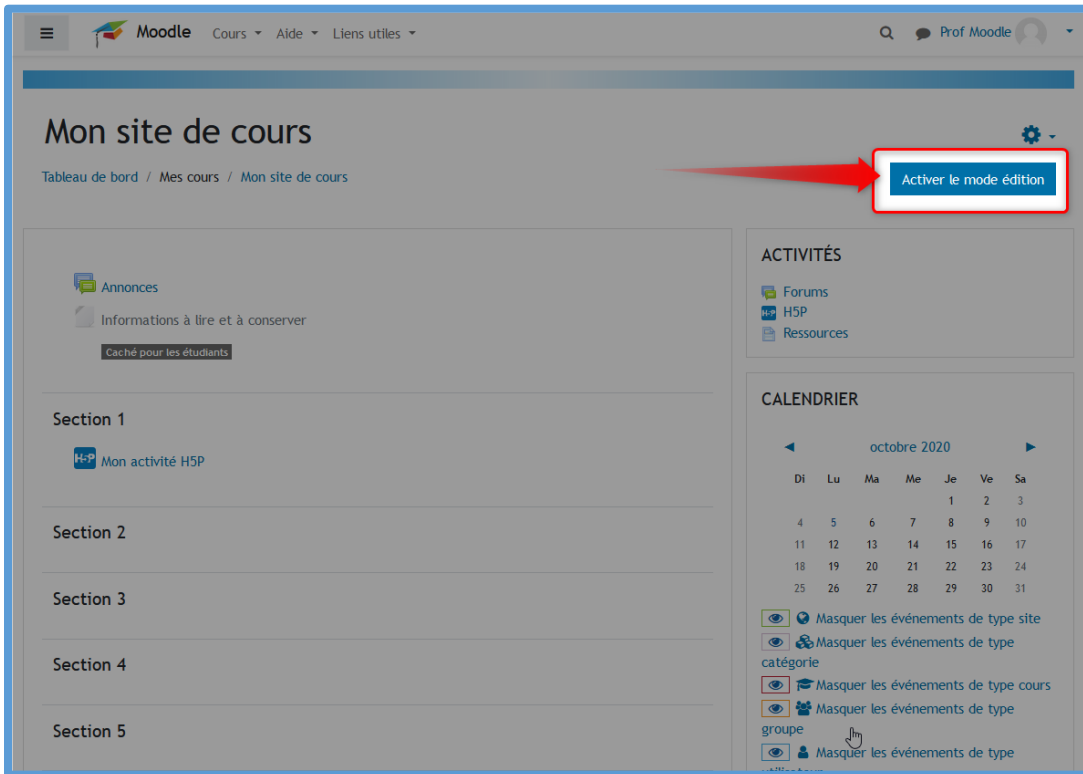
Moodle Cours Aide Liens utiles

Prof Moodle

Mon site de cours

Tableau de bord / Mes cours / Mon site de cours

Activer le mode édition

Annonces

Informations à lire et à conserver

Caché pour les étudiants

Section 1

Mon activité H5P

Section 2

Section 3

Section 4

Section 5

ACTIVITÉS

Forums
H5P
Ressources

CALENDRIER

◄ octobre 2020 ►

| Di | Lu | Ma | Me | Je | Ve | Sa |
|---|---|---|---|---|---|---|
| | | | | 1 | 2 | 3 |
| 4 | 5 | 6 | 7 | 8 | 9 | 10 |
| 11 | 12 | 13 | 14 | 15 | 16 | 17 |
| 18 | 19 | 20 | 21 | 22 | 23 | 24 |
| 25 | 26 | 27 | 28 | 29 | 30 | 31 |

Masquer les événements de type site
Masquer les événements de type catégorie
Masquer les événements de type cours
Masquer les événements de type groupe
Masquer les événements de type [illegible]